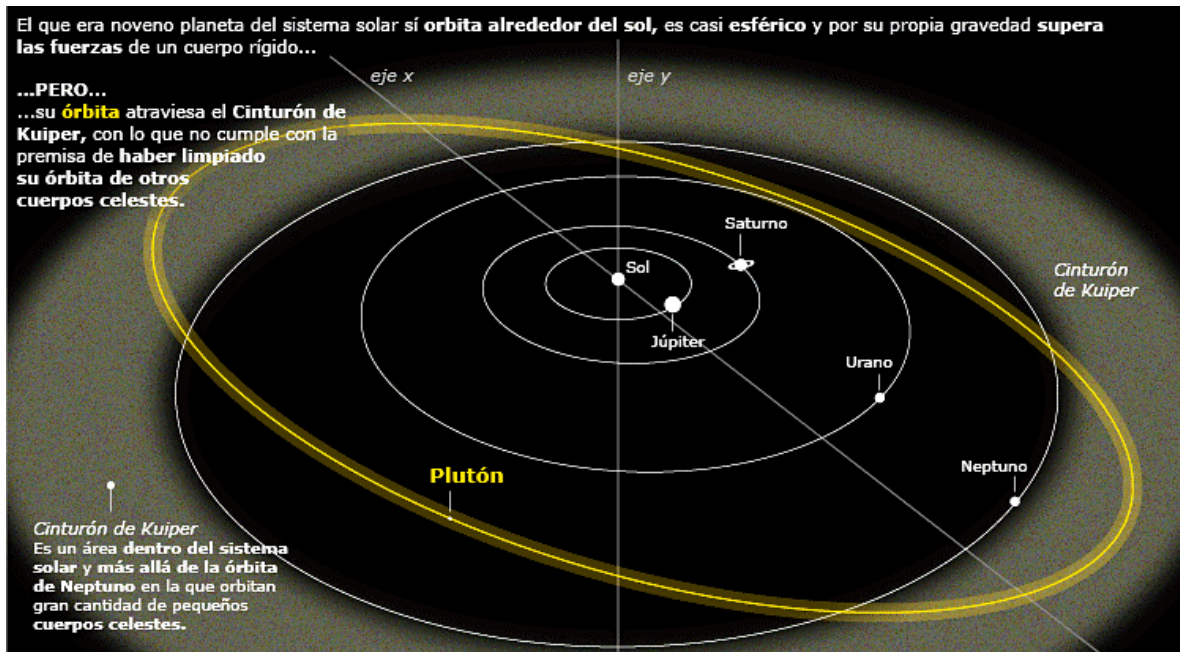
El que era noveno planeta del sistema solar sí orbita alrededor del sol, es casi esférico y por su propia gravedad supera las fuerzas de un cuerpo rígido...

...PERO...
...su órbita atraviesa el Cinturón de Kuiper, con lo que no cumple con la premisa de haber limpiado su órbita de otros cuerpos celestes.

eje x

eje y

Saturno

Sol

Júpiter

Cinturón de Kuiper

Urano

Plutón

Neptuno

Cinturón de Kuiper
Es un área dentro del sistema solar y más allá de la órbita de Neptuno en la que orbitan gran cantidad de pequeños cuerpos celestes.